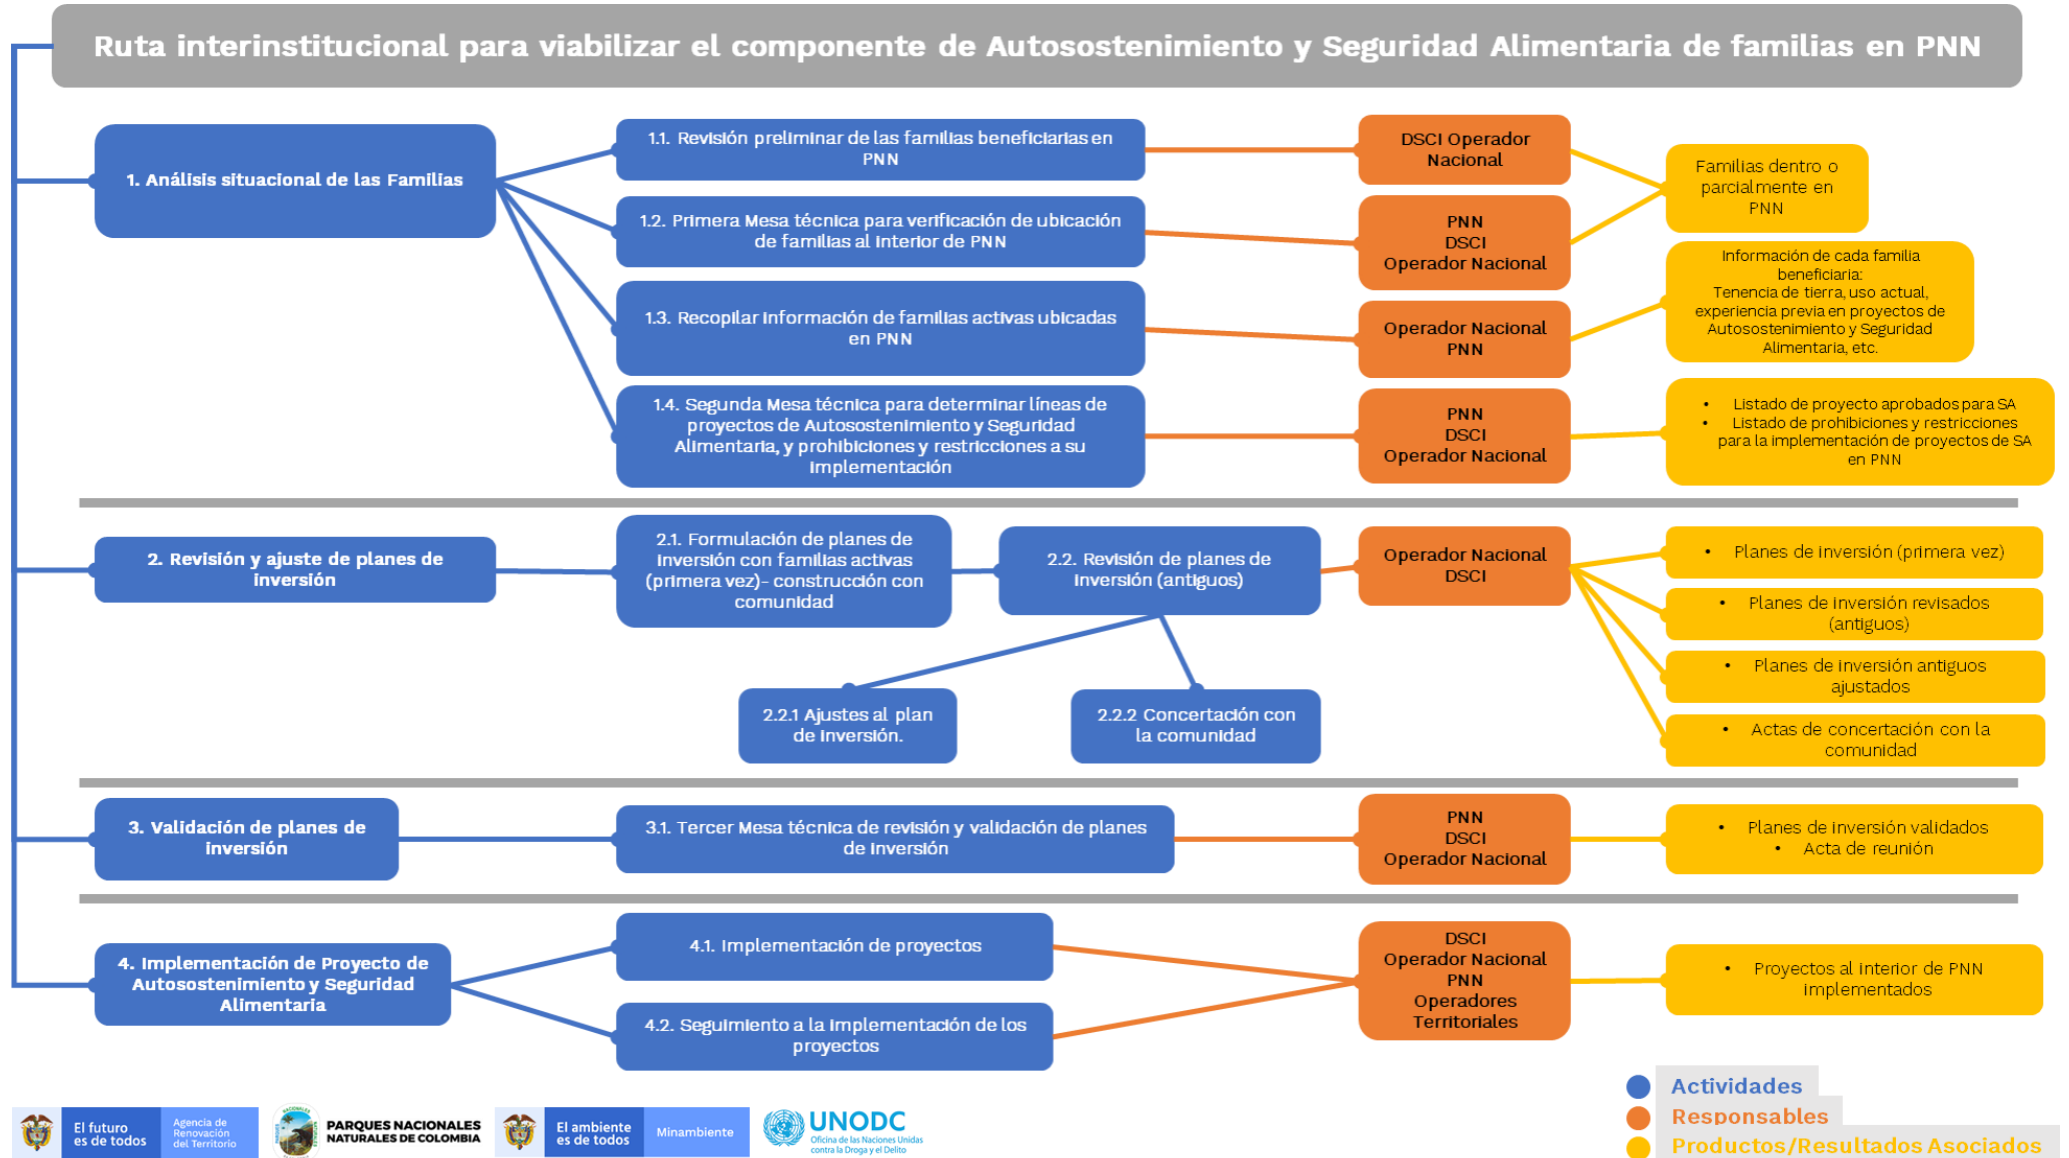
Ruta interinstitucional para viabilizar el componente de Autosostenimiento y Seguridad Alimentaria de familias en PNN

1. Análisis situacional de las Familias

1.1. Revisión preliminar de las familias beneficiarias en PNN

DSCI Operador Nacional

Familias dentro o parcialmente en PNN

1.2. Primera Mesa técnica para verificación de ubicación de familias al interior de PNN

PNN
DSCI
Operador Nacional

1.3. Recopilar información de familias activas ubicadas en PNN

Operador Nacional
PNN

Información de cada familia beneficiaria:
Tenencia de tierra, uso actual, experiencia previa en proyectos de Autosostenimiento y Seguridad Alimentaria, etc.

1.4. Segunda Mesa técnica para determinar líneas de proyectos de Autosostenimiento y Seguridad Alimentaria, y prohibiciones y restricciones a su implementación

PNN
DSCI
Operador Nacional

• Listado de proyecto aprobados para SA
• Listado de prohibiciones y restricciones para la implementación de proyectos de SA en PNN

2. Revisión y ajuste de planes de inversión

2.1. Formulación de planes de inversión con familias activas (primera vez)- construcción con comunidad

2.2. Revisión de planes de inversión (antiguos)

Operador Nacional
DSCI

• Planes de inversión (primera vez)
• Planes de inversión revisados (antiguos)
• Planes de inversión antiguos ajustados
• Actas de concertación con la comunidad

2.2.1 Ajustes al plan de inversión.

2.2.2 Concertación con la comunidad

3. Validación de planes de inversión

3.1. Tercer Mesa técnica de revisión y validación de planes de inversión

PNN
DSCI
Operador Nacional

• Planes de inversión validados
• Acta de reunión

4. Implementación de Proyecto de Autosostenimiento y Seguridad Alimentaria

4.1. Implementación de proyectos

4.2. Seguimiento a la implementación de los proyectos

DSCI
Operador Nacional
PNN
Operadores Territoriales

• Proyectos al interior de PNN implementados

Actividades
Responsables
Productos/Resultados Asociados

El futuro es de todos | Agencia de Renovación del Territorio
PARQUES NACIONALES NATURALES DE COLOMBIA
El ambiente es de todos | Minambiente
UNODC Oficina de las Naciones Unidas contra la Droga y el Delito